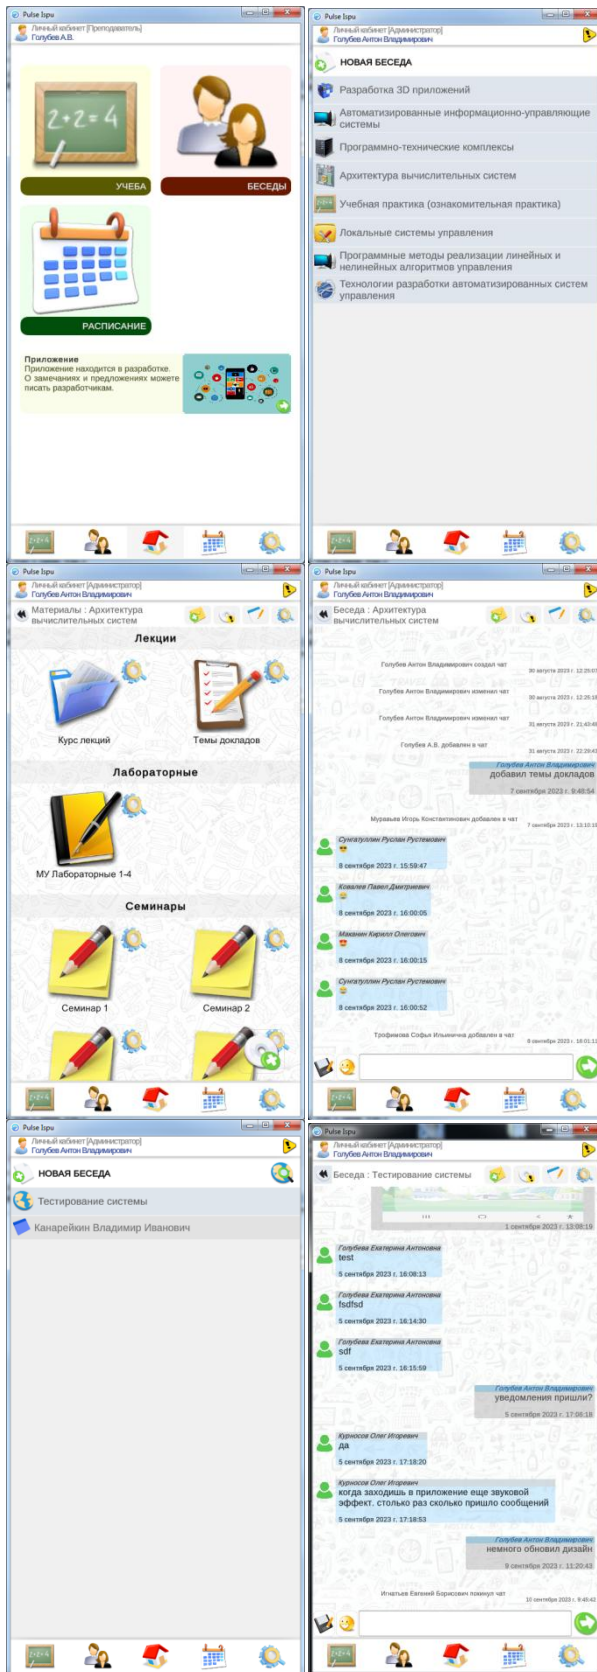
Pulse Ispu
Личный кабинет [Преподаватель]
Голубев А.В.

2+2=4
УЧЕБА
БЕСЕДЫ
РАСПИСАНИЕ

Приложение
Приложение находится в разработке. О замечаниях и предложениях можете писать разработчикам.

Pulse Ispu
Личный кабинет [Администратор]
Голубев Антон Владимирович

НОВАЯ БЕСЕДА
Разработка 3D приложений
Автоматизированные информационно-управляющие системы
Программно-технические комплексы
Архитектура вычислительных систем
Учебная практика (ознакомительная практика)
Локальные системы управления
Программные методы реализации линейных и нелинейных алгоритмов управления
Технологии разработки автоматизированных систем управления

Pulse Ispu
Личный кабинет [Администратор]
Голубев Антон Владимирович

Материалы : Архитектура вычислительных систем
Лекции
Курс лекций
Темы докладов
Лабораторные
МУ Лабораторные 1-4
Семинары
Семинар 1
Семинар 2

Pulse Ispu
Личный кабинет [Администратор]
Голубев Антон Владимирович

Беседа : Архитектура вычислительных систем
Голубев Антон Владимирович создал чат 30 августа 2023 г. 12:25:07
Голубев Антон Владимирович изменил чат 30 августа 2023 г. 12:25:18
Голубев Антон Владимирович изменил чат 31 августа 2023 г. 21:40:48
Голубев А.В. добавлен в чат 31 августа 2023 г. 22:26:43
Голубев Антон Владимирович
добавил темы докладов
7 сентября 2023 г. 9:48:54
Муравьев Игорь Константинович добавлен в чат 7 сентября 2023 г. 13:10:10
Сунгатуллин Руслан Рустемович
8 сентября 2023 г. 15:59:47
Ковалев Павел Дмитриевич
8 сентября 2023 г. 16:00:05
Макакин Кирилл Олегович
8 сентября 2023 г. 16:00:15
Сунгатуллин Руслан Рустемович
8 сентября 2023 г. 16:00:52
Трофимова Софья Ильинична добавлен в чат 8 сентября 2023 г. 18:01:11

Pulse Ispu
Личный кабинет [Администратор]
Голубев Антон Владимирович

НОВАЯ БЕСЕДА
Тестирование системы
Канарейкин Владимир Иванович

Pulse Ispu
Личный кабинет [Администратор]
Голубев Антон Владимирович

Беседа : Тестирование системы
1 сентября 2023 г. 13:08:19
Голубева Екатерина Антоновна
test
5 сентября 2023 г. 16:08:13
Голубева Екатерина Антоновна
fsdfsd
5 сентября 2023 г. 16:14:30
Голубева Екатерина Антоновна
sdf
5 сентября 2023 г. 16:15:59
Голубев Антон Владимирович
уведомления пришли?
5 сентября 2023 г. 17:08:18
Курносов Олег Игоревич
да
5 сентября 2023 г. 17:18:20
Курносов Олег Игоревич
когда заходишь в приложение еще звуковой эффект. столько раз сколько пришло сообщений
5 сентября 2023 г. 17:18:53
Голубев Антон Владимирович
немного обновил дизайн
9 сентября 2023 г. 11:20:43
Игнатьев Евгений Борисович покинул чат 10 сентября 2023 г. 9:45:42